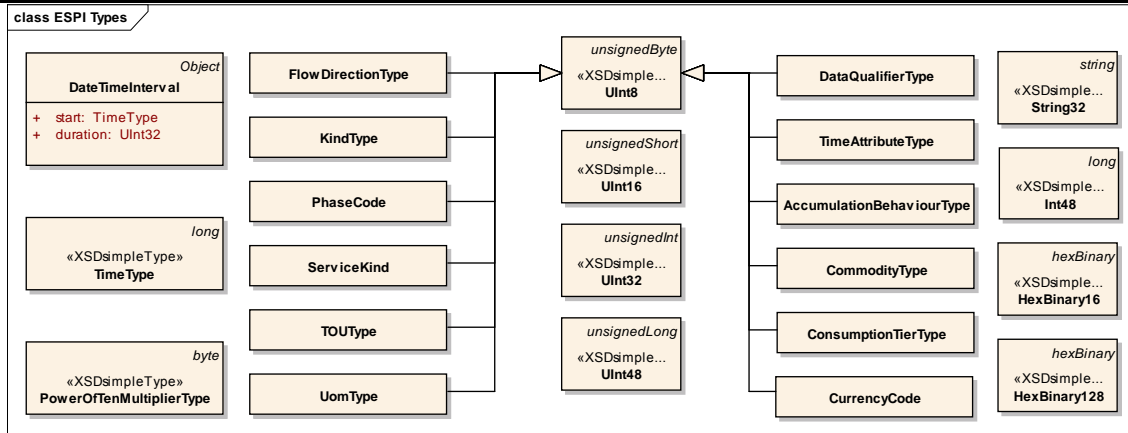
class ESPI Types

Object
DateTimeInterval
+ start: TimeType
+ duration: UInt32

long
«XSDsimpleType»
TimeType

byte
«XSDsimpleType»
PowerOfTenMultiplierType

FlowDirectionType

KindType

PhaseCode

ServiceKind

TOUType

UomType

unsignedByte
«XSDsimple...
UInt8

unsignedShort
«XSDsimple...
UInt16

unsignedInt
«XSDsimple...
UInt32

unsignedLong
«XSDsimple...
UInt48

DataQualifierType

TimeAttributeType

AccumulationBehaviourType

CommodityType

ConsumptionTierType

CurrencyCode

string
«XSDsimple...
String32

long
«XSDsimple...
Int48

hexBinary
«XSDsimple...
HexBinary16

hexBinary
«XSDsimple...
HexBinary128